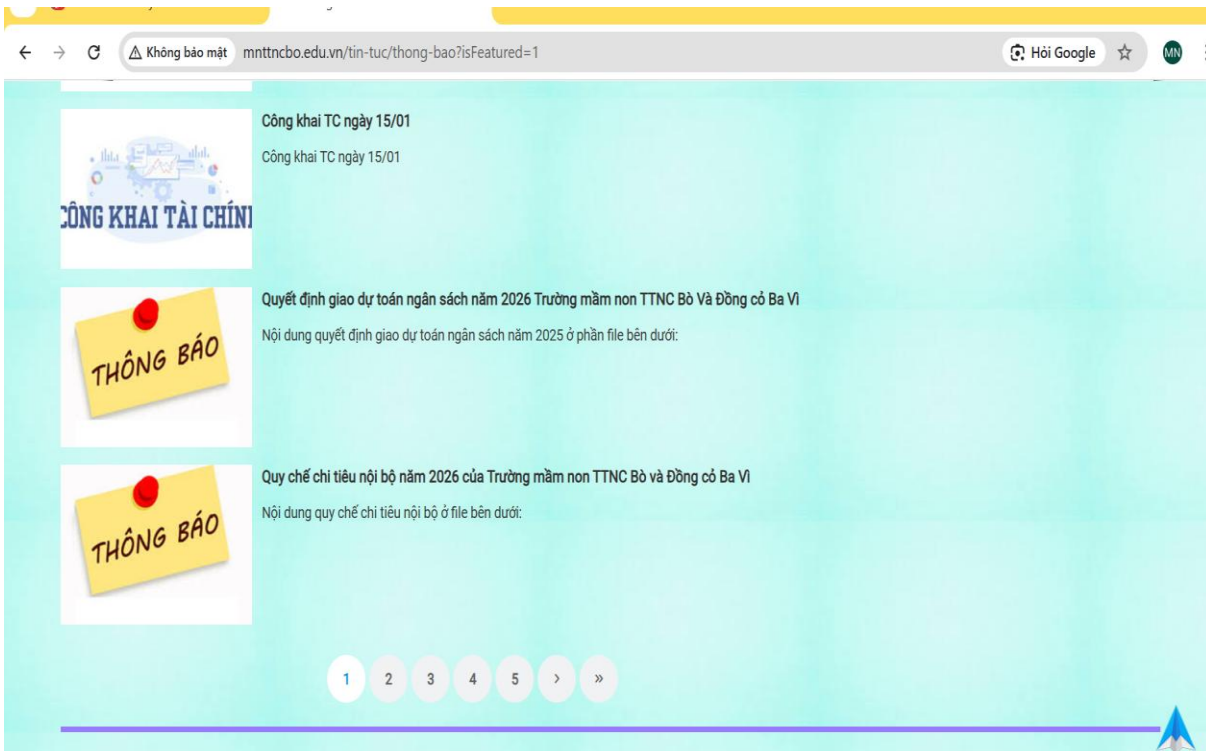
Không bảo mật mnttncbo.edu.vn/tin-tuc/thong-bao?isFeatured=1

Hỏi Google

MN

CÔNG KHAI TÀI CHÍNI

Công khai TC ngày 15/01

Công khai TC ngày 15/01

THÔNG BÁO

Quyết định giao dự toán ngân sách năm 2026 Trường mầm non TTNC Bò Và Đồng cỏ Ba Vì

Nội dung quyết định giao dự toán ngân sách năm 2025 ở phần file bên dưới:

THÔNG BÁO

Quy chế chi tiêu nội bộ năm 2026 của Trường mầm non TTNC Bò và Đồng cỏ Ba Vì

Nội dung quy chế chi tiêu nội bộ ở file bên dưới:

1 2 3 4 5 › »